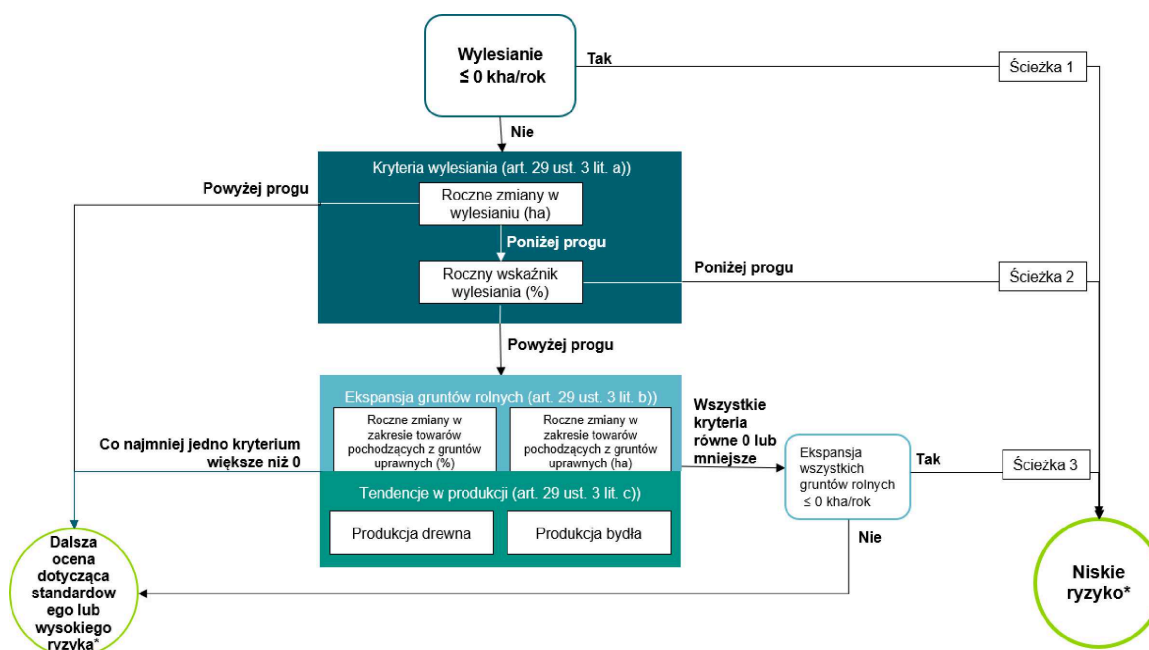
Wylesianie
≤ 0 kha/rok

Tak

Ścieżka 1

Nie

Kryteria wylesiania (art. 29 ust. 3 lit. a))

Powyżej progu

Roczne zmiany w wylesianiu (ha)

Poniżej progu

Roczny wskaźnik wylesiania (%)

Poniżej progu

Ścieżka 2

Powyżej progu

Ekspansja gruntów rolnych (art. 29 ust. 3 lit. b))

Roczne zmiany w zakresie towarów pochodzących z gruntów uprawnych (%)

Roczne zmiany w zakresie towarów pochodzących z gruntów uprawnych (ha)

Wszystkie kryteria równe 0 lub mniejsze

Co najmniej jedno kryterium większe niż 0

Ekspansja wszystkich gruntów rolnych ≤ 0 kha/rok

Tak

Ścieżka 3

Tendencje w produkcji (art. 29 ust. 3 lit. c))

Produkcja drewna

Produkcja bydła

Nie

Dalsza ocena dotycząca standardowego lub wysokiego ryzyka*

Niskie ryzyko*